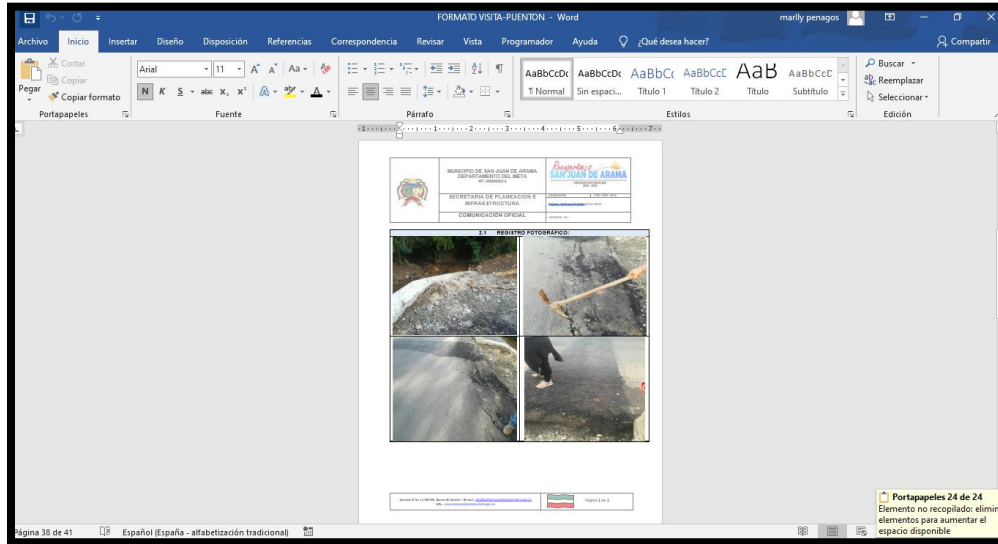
FORMATO VISITA-PUENTON - Word

marlly penagos

Archivo Inicio Insertar Diseño Disposición Referencias Correspondencia Revisar Vista Programador Ayuda ¿Qué desea hacer?

Compartir

Cortar
Copiar
Pegar
Copiar formato
Portapapeles

Arial 11
N K S abc $x_2$ $x^2$
Fuente

Párrafo

AaBbCcDc ¶ Normal
AaBbCcDc Sin espaci...
AaBbCc Título 1
AaBbCcC Título 2
AaB Título
AaBbCcD Subtítulo
Estilos

Buscar
Reemplazar
Seleccionar
Edición

MUNICIPIO DE SAN JUAN DE ARAMA
DEPARTAMENTO DEL META
NIT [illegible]

SAN JUAN DE ARAMA

SECRETARIA DE PLANEACIÓN E INFRAESTRUCTURA

COMUNICACIÓN OFICIAL

2.1 REGISTRO FOTOGRÁFICO

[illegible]

Página 2 de 3

Portapapeles 24 de 24
Elemento no recopilado: elimin elementos para aumentar el espacio disponible

Página 38 de 41
Español (España - alfabetización tradicional)